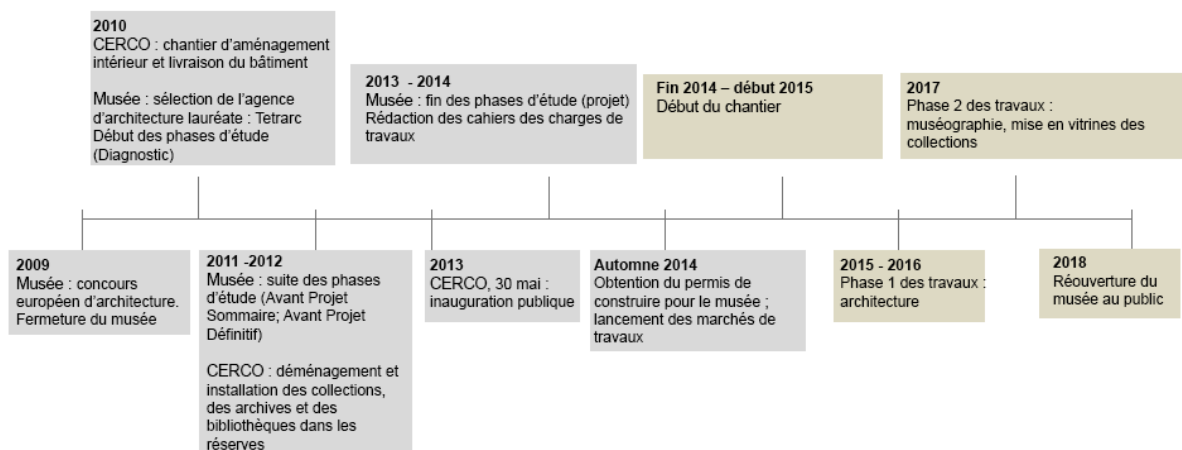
2009
Musée : concours européen d'architecture. Fermeture du musée

2010
CERCO : chantier d'aménagement intérieur et livraison du bâtiment

Musée : sélection de l'agence d'architecture lauréate : Tetrarc
Début des phases d'étude (Diagnostic)

2011 -2012
Musée : suite des phases d'étude (Avant Projet Sommaire; Avant Projet Définitif)

CERCO : déménagement et installation des collections, des archives et des bibliothèques dans les réserves

2013
CERCO, 30 mai : inauguration publique

2013 - 2014
Musée : fin des phases d'étude (projet)
Rédaction des cahiers des charges de travaux

Automne 2014
Obtention du permis de construire pour le musée ; lancement des marchés de travaux

Fin 2014 – début 2015
Début du chantier

2015 - 2016
Phase 1 des travaux : architecture

2017
Phase 2 des travaux : muséographie, mise en vitrines des collections

2018
Réouverture du musée au public